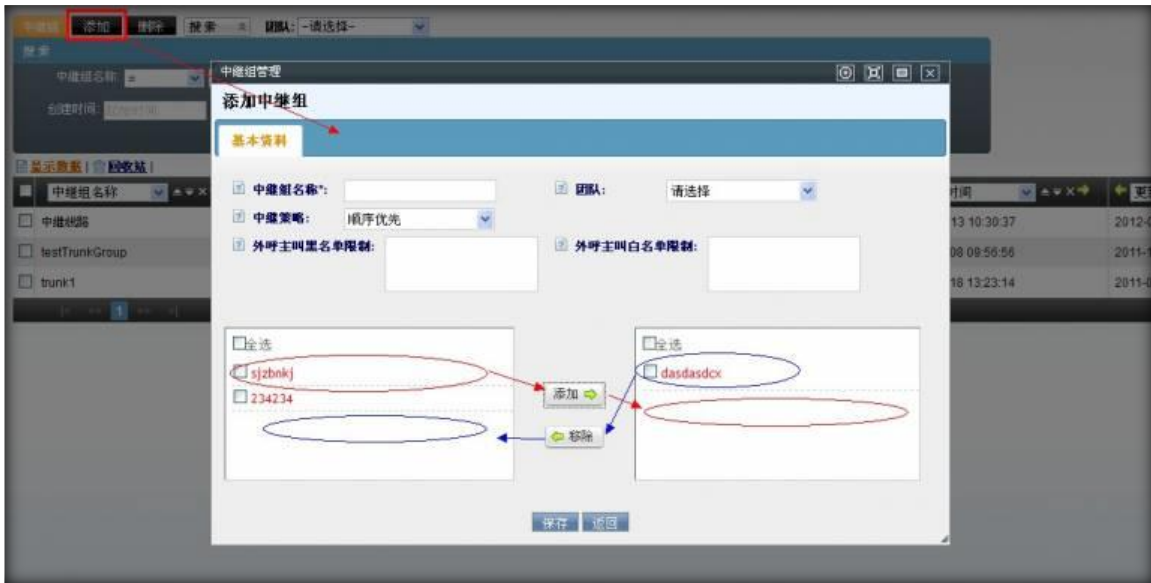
中继组 添加 删除 搜索 团队: --请选择--

搜索

中继组名称: =

创建时间: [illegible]

显示数据 | 回收站 |

中继组名称

中继线路

testTrunkGroup

trunk1

中继组管理

添加中继组

基本资料

中继组名称*:

团队: 请选择

中继策略: 顺序优先

外呼主叫黑名单限制:

外呼主叫白名单限制:

全选

sjzbnkj

234234

添加

移除

全选

dasdasdcx

保存 返回

时间

13 10:30:37

08 09:56:56

18 13:23:14

更

2012-

2011-

2011-